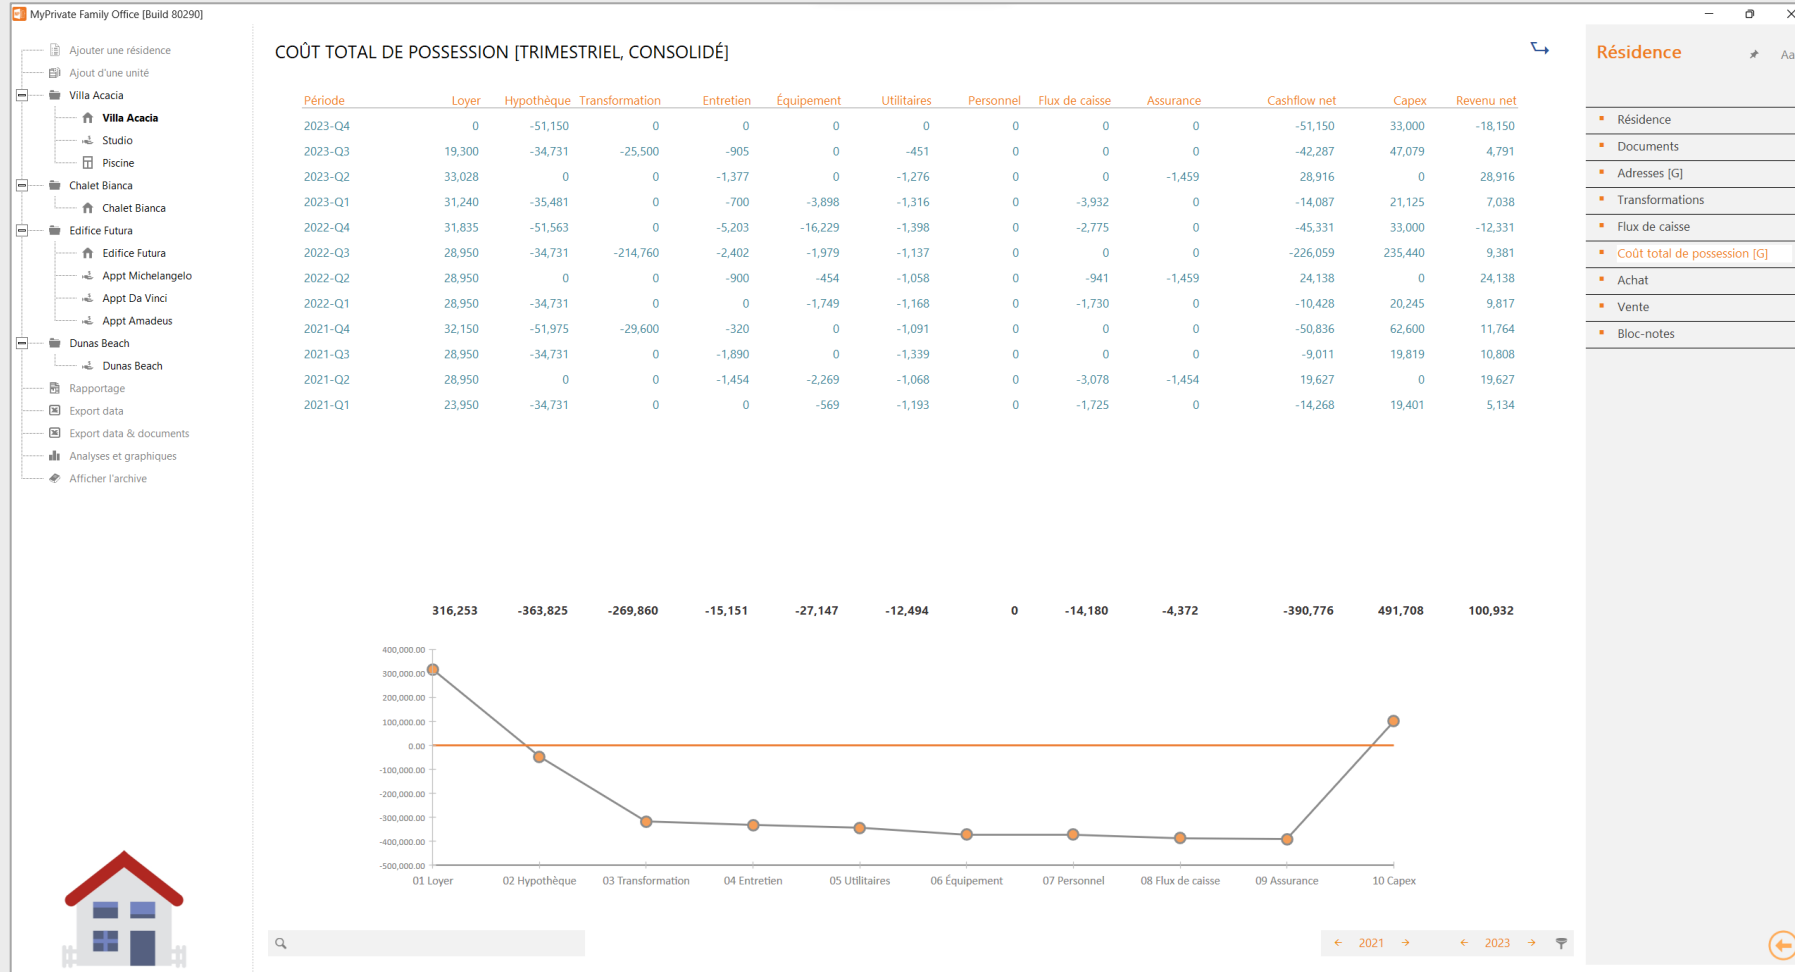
MyPrivate Family Office [Build 80290]

Ajouter une résidence
Ajout d'une unité
Villa Acacia
Villa Acacia
Studio
Piscine
Chalet Bianca
Chalet Bianca
Edifice Futura
Edifice Futura
Appt Michelangelo
Appt Da Vinci
Appt Amadeus
Dunas Beach
Dunas Beach
Rapportage
Export data
Export data & documents
Analyses et graphiques
Afficher l'archive

COÛT TOTAL DE POSSESSION [TRIMESTRIEL, CONSOLIDÉ]

| Période | Loyer | Hypothèque | Transformation | Entretien | Équipement | Utilitaires | Personnel | Flux de caisse | Assurance | Cashflow net | Capex | Revenu net |
|---|---|---|---|---|---|---|---|---|---|---|---|---|
| 2023-Q4 | 0 | -51,150 | 0 | 0 | 0 | 0 | 0 | 0 | 0 | -51,150 | 33,000 | -18,150 |
| 2023-Q3 | 19,300 | -34,731 | -25,500 | -905 | 0 | -451 | 0 | 0 | 0 | -42,287 | 47,079 | 4,791 |
| 2023-Q2 | 33,028 | 0 | 0 | -1,377 | 0 | -1,276 | 0 | 0 | -1,459 | 28,916 | 0 | 28,916 |
| 2023-Q1 | 31,240 | -35,481 | 0 | -700 | -3,898 | -1,316 | 0 | -3,932 | 0 | -14,087 | 21,125 | 7,038 |
| 2022-Q4 | 31,835 | -51,563 | 0 | -5,203 | -16,229 | -1,398 | 0 | -2,775 | 0 | -45,331 | 33,000 | -12,331 |
| 2022-Q3 | 28,950 | -34,731 | -214,760 | -2,402 | -1,979 | -1,137 | 0 | 0 | 0 | -226,059 | 235,440 | 9,381 |
| 2022-Q2 | 28,950 | 0 | 0 | -900 | -454 | -1,058 | 0 | -941 | -1,459 | 24,138 | 0 | 24,138 |
| 2022-Q1 | 28,950 | -34,731 | 0 | 0 | -1,749 | -1,168 | 0 | -1,730 | 0 | -10,428 | 20,245 | 9,817 |
| 2021-Q4 | 32,150 | -51,975 | -29,600 | -320 | 0 | -1,091 | 0 | 0 | 0 | -50,836 | 62,600 | 11,764 |
| 2021-Q3 | 28,950 | -34,731 | 0 | -1,890 | 0 | -1,339 | 0 | 0 | 0 | -9,011 | 19,819 | 10,808 |
| 2021-Q2 | 28,950 | 0 | 0 | -1,454 | -2,269 | -1,068 | 0 | -3,078 | -1,454 | 19,627 | 0 | 19,627 |
| 2021-Q1 | 23,950 | -34,731 | 0 | 0 | -569 | -1,193 | 0 | -1,725 | 0 | -14,268 | 19,401 | 5,134 |
| | 316,253 | -363,825 | -269,860 | -15,151 | -27,147 | -12,494 | 0 | -14,180 | -4,372 | -390,776 | 491,708 | 100,932 |

400,000.00
300,000.00
200,000.00
100,000.00
0.00
-100,000.00
-200,000.00
-300,000.00
-400,000.00
-500,000.00
01 Loyer 02 Hypothèque 03 Transformation 04 Entretien 05 Utilitaires 06 Équipement 07 Personnel 08 Flux de caisse 09 Assurance 10 Capex

2021 2023

Résidence
Aa
Résidence
Documents
Adresses [G]
Transformations
Flux de caisse
Coût total de possession [G]
Achat
Vente
Bloc-notes